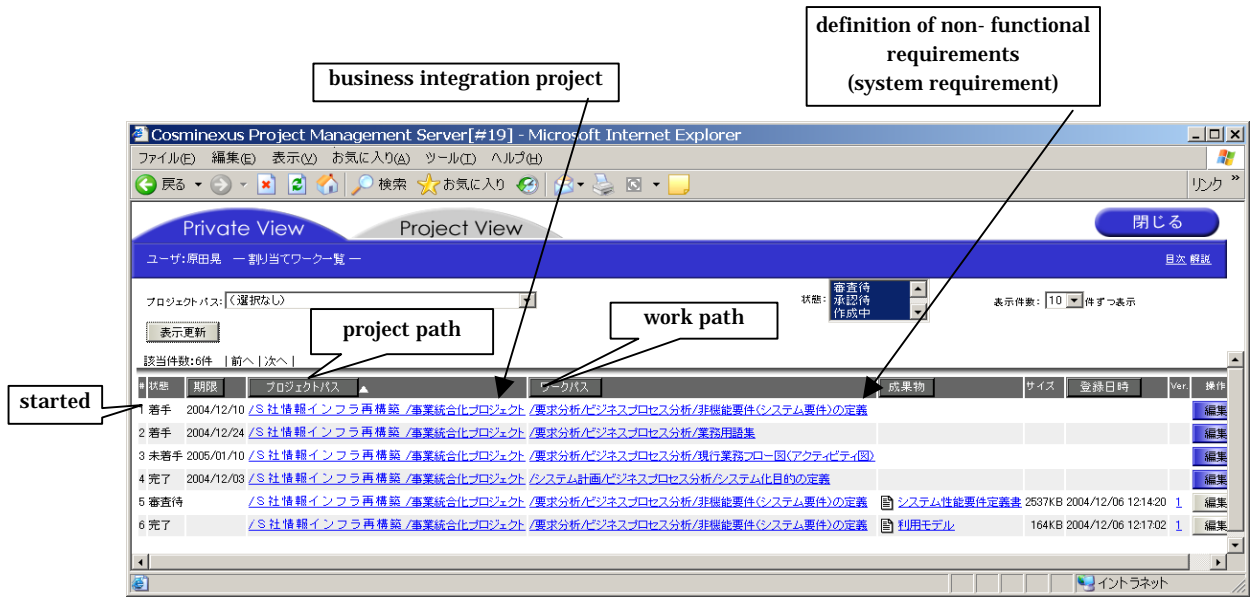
definition of non- functional requirements (system requirement)

business integration project

Cosminexus Project Management Server[#19] - Microsoft Internet Explorer

ファイル(F) 編集(E) 表示(V) お気に入り(A) ツール(T) ヘルプ(H)

戻る 検索 お気に入り リンク

Private View Project View 閉じる

ユーザ:原田晃 ー割り当てワーク一覧ー 目次 解説

プロジェクトパス: (選択なし) 状態: 審査待 承認待 作成中 表示件数: 10 件ずつ表示

表示更新

project path

work path

該当件数:6件 | 前へ | 次へ |

started

| # | 状態 | 期限 | プロジェクトパス | ワークパス | 成果物 | サイズ | 登録日時 | Ver. | 操作 |
|---|---|---|---|---|---|---|---|---|---|
| 1 | 着手 | 2004/12/10 | /S社情報インフラ再構築/事業統合化プロジェクト | /要求分析/ビジネスプロセス分析/非機能要件(システム要件)の定義 | | | | | 編集 |
| 2 | 着手 | 2004/12/24 | /S社情報インフラ再構築/事業統合化プロジェクト | /要求分析/ビジネスプロセス分析/業務用語集 | | | | | 編集 |
| 3 | 未着手 | 2005/01/10 | /S社情報インフラ再構築/事業統合化プロジェクト | /要求分析/ビジネスプロセス分析/現行業務フロー図(アクティビティ図) | | | | | 編集 |
| 4 | 完了 | 2004/12/03 | /S社情報インフラ再構築/事業統合化プロジェクト | /システム計画/ビジネスプロセス分析/システム化目的の定義 | | | | | 編集 |
| 5 | 審査待 | | /S社情報インフラ再構築/事業統合化プロジェクト | /要求分析/ビジネスプロセス分析/非機能要件(システム要件)の定義 | システム性能要件定義書 | 2537KB | 2004/12/06 12:14:20 | 1 | 編集 |
| 6 | 完了 | | /S社情報インフラ再構築/事業統合化プロジェクト | /要求分析/ビジネスプロセス分析/非機能要件(システム要件)の定義 | 利用モデル | 164KB | 2004/12/06 12:17:02 | 1 | 編集 |

イントラネット